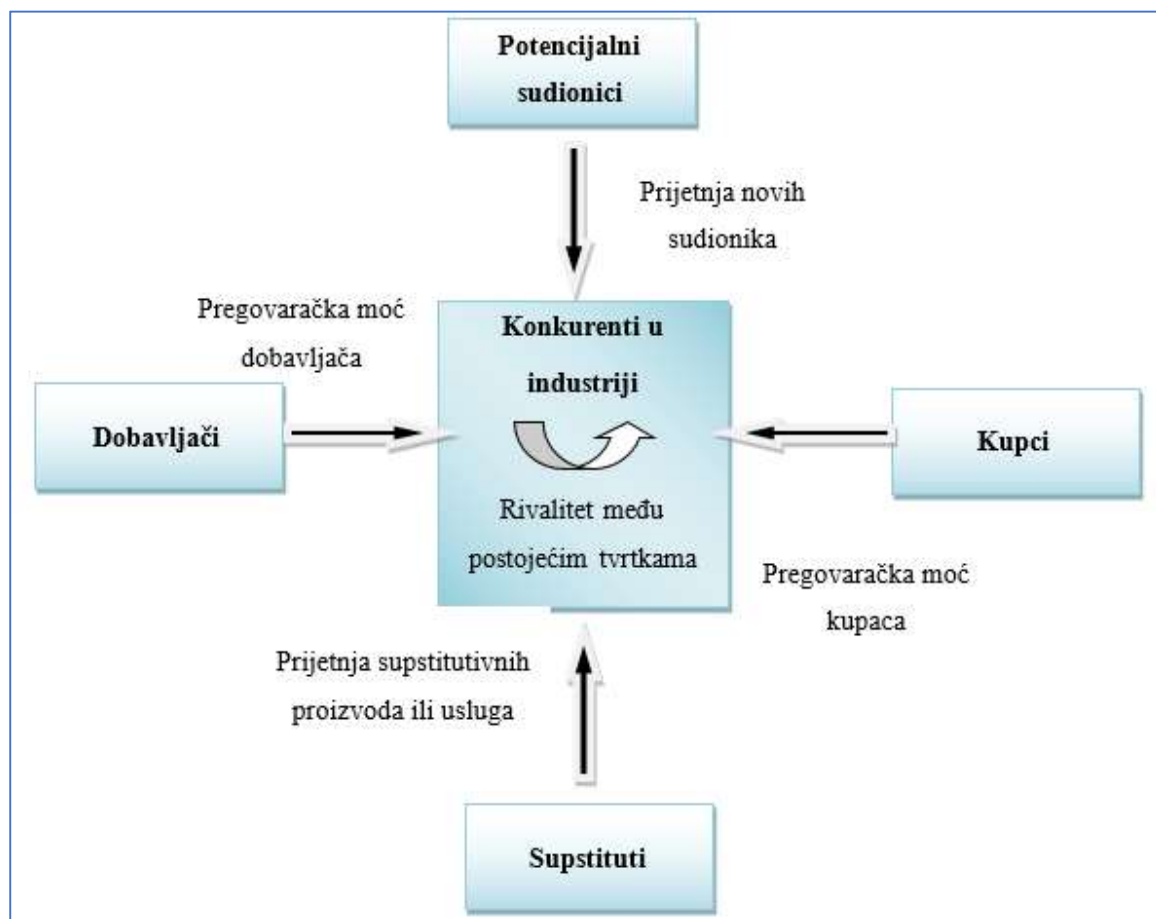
Potencijalni sudionici

Prijetnja novih sudionika

Pregovaračka moć dobavljača

Konkurenti u industriji

Dobavljači

Kupci

Rivalitet među postojećim tvrtkama

Pregovaračka moć kupaca

Prijetnja supstitutivnih proizvoda ili usluga

Supstituti